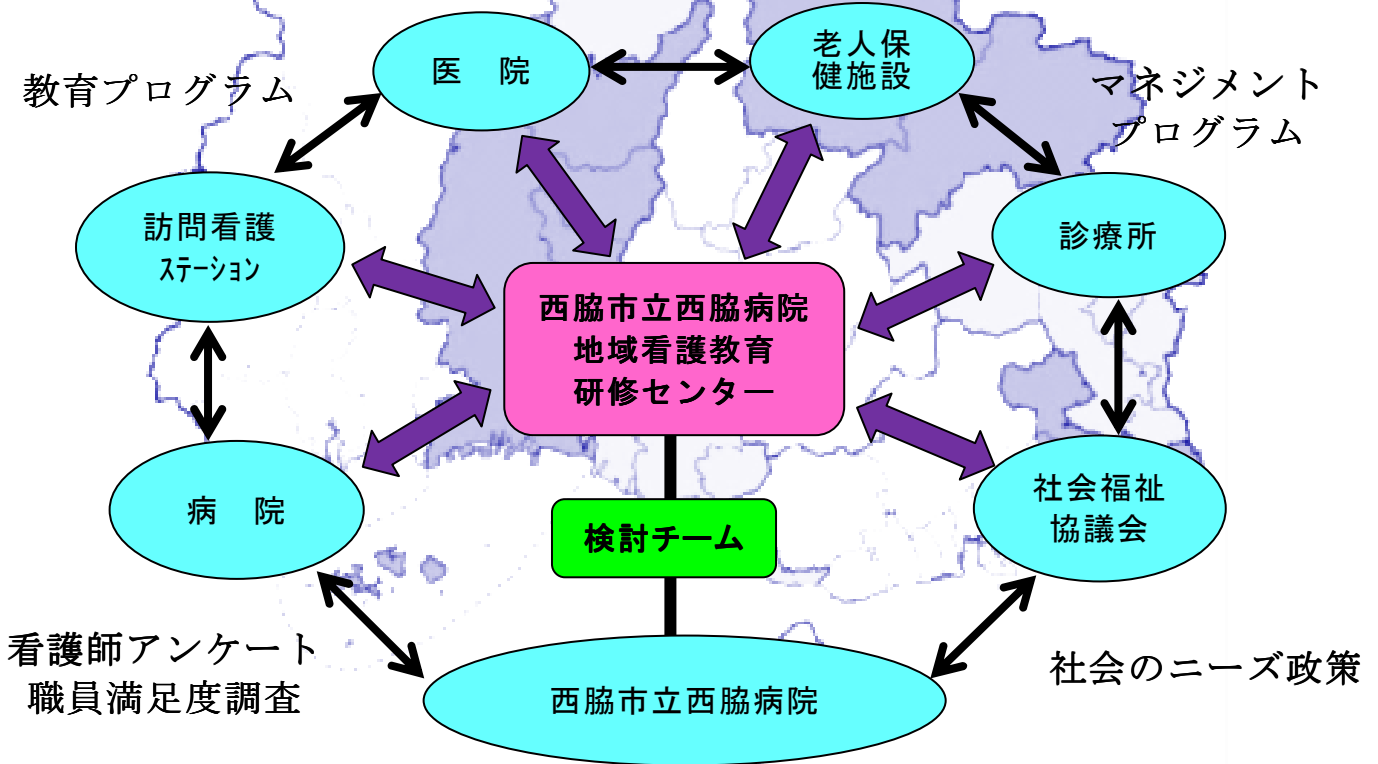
教育プログラム

医　院

老人保健施設

マネジメントプログラム

訪問看護ステーション

診療所

西脇市立西脇病院地域看護教育研修センター

病　院

社会福祉協議会

検討チーム

看護師アンケート職員満足度調査

西脇市立西脇病院

社会のニーズ政策